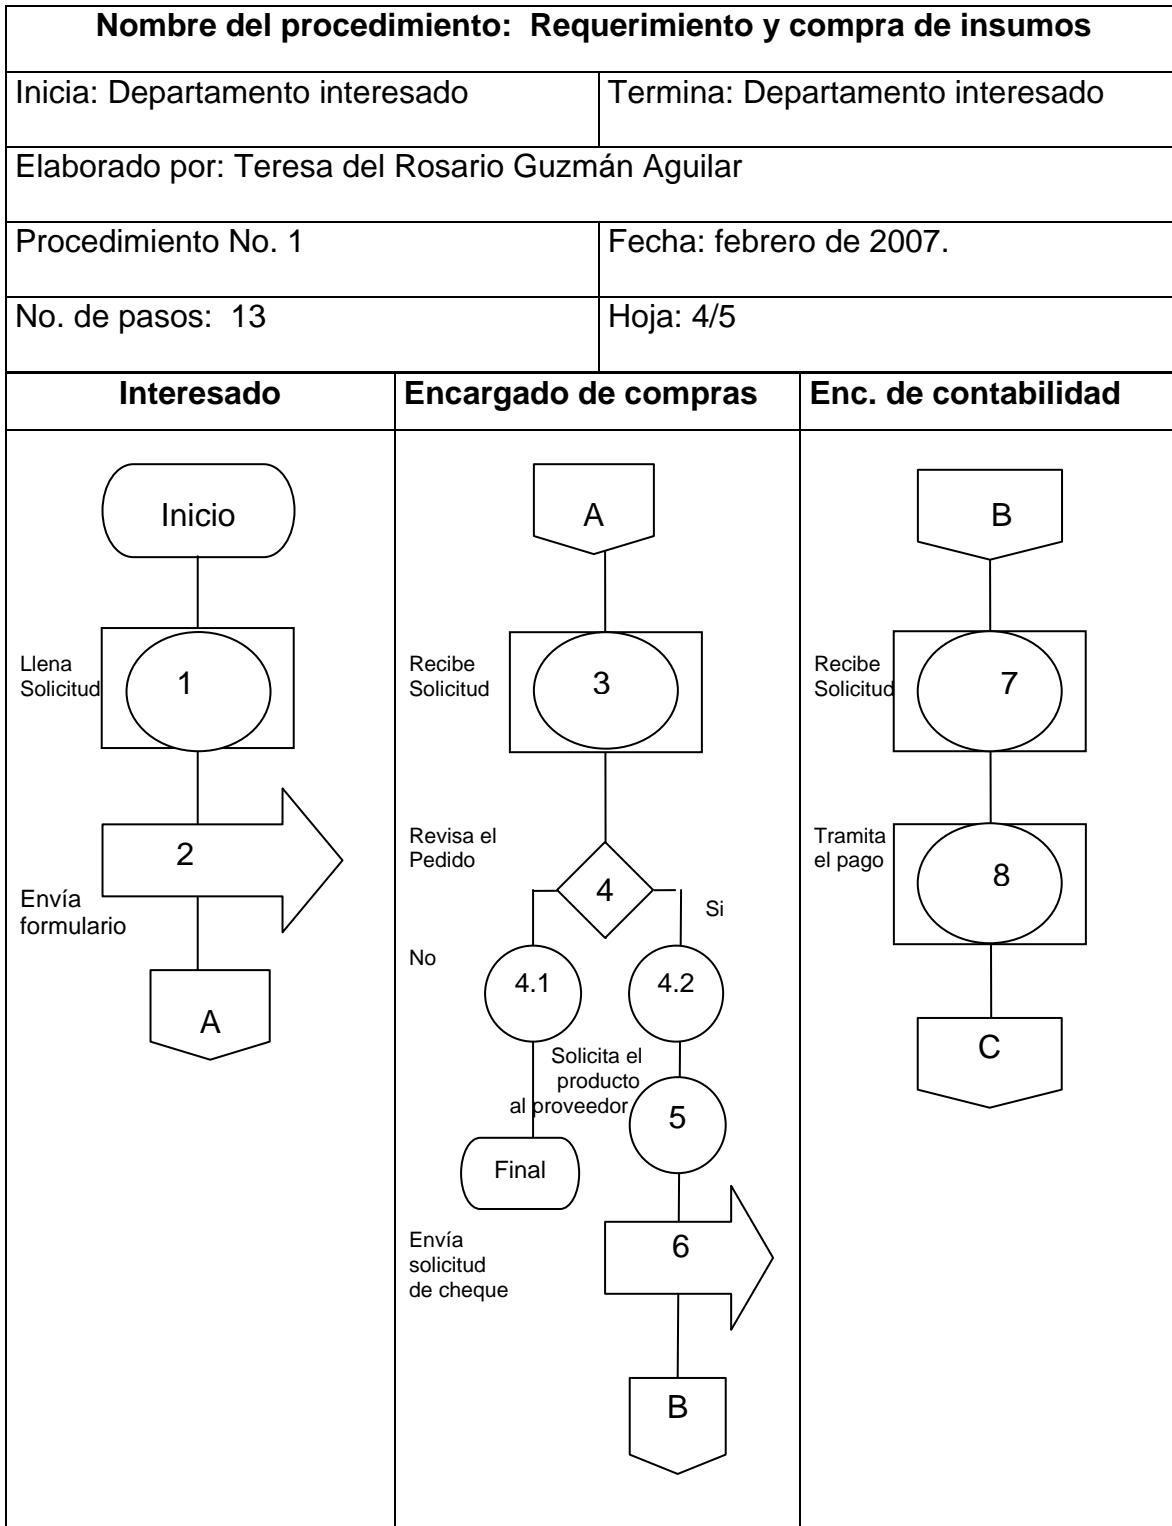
Nombre del procedimiento: Requerimiento y compra de insumos

| Inicia: Departamento interesado | Termina: Departamento interesado |
|---|---|
| Elaborado por: Teresa del Rosario Guzmán Aguilar | |
| Procedimiento No. 1 | Fecha: febrero de 2007. |
| No. de pasos: 13 | Hoja: 4/5 |

| Interesado | Encargado de compras | Enc. de contabilidad |
|---|---|---|

Inicio
Llena Solicitud 1
2 Envía formulario
A

A
Recibe Solicitud 3
Revisa el Pedido 4
No 4.1
Si 4.2
Final
Solicita el producto al proveedor 5
Envía solicitud de cheque 6
B

B
Recibe Solicitud 7
Tramita el pago 8
C